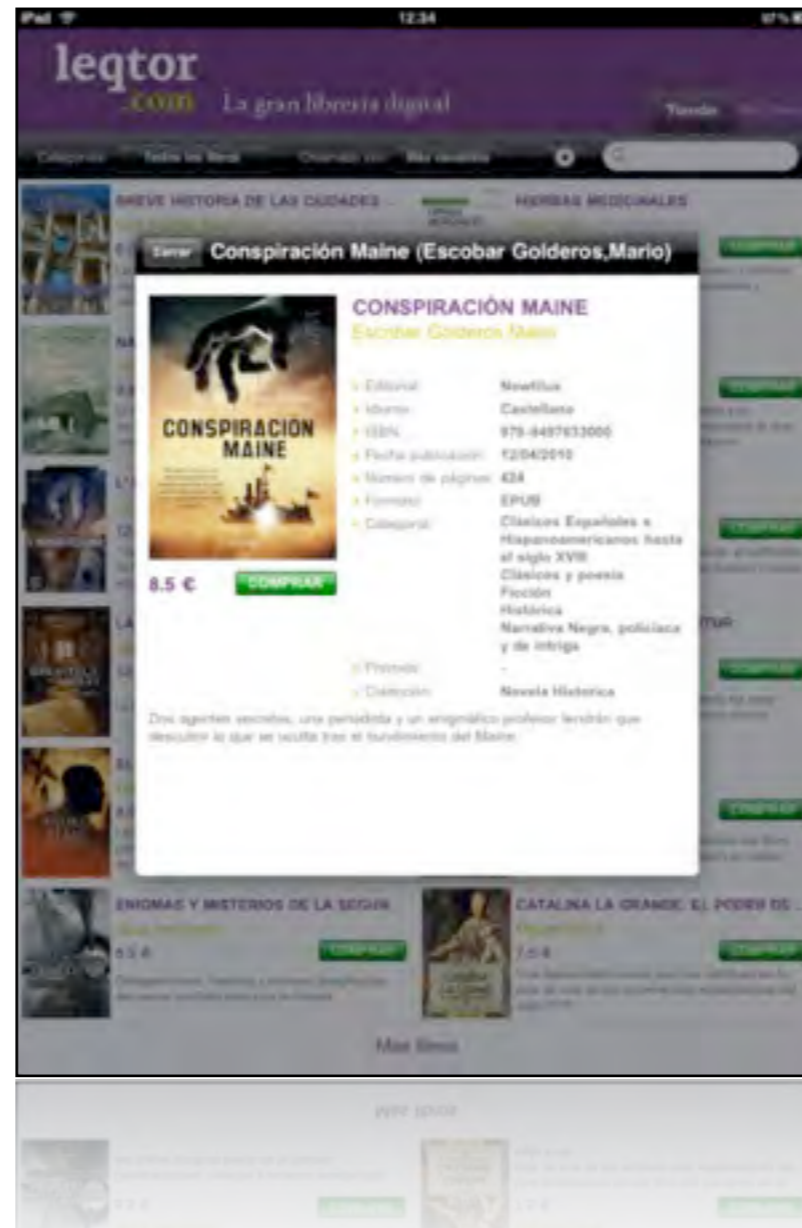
iPad 12:34

leqtor
.com La gran librería digital

Tienda

Categorías Todos los libros Ordenado por: Más vendidos

BREVE HISTORIA DE LAS CIUDADES HIERBAS MEDICINALES

Cerrar Conspiración Maine (Escobar Golderos,Mario)

CONSPIRACIÓN MAINE
Escobar Golderos Mario

CONSPIRACION MAINE

| | |
|---|---|
| Editorial: | Nowtilus |
| Idioma: | Castellano |
| ISBN: | 978-8497633000 |
| Fecha publicación: | 12/04/2010 |
| Número de páginas: | 424 |
| Formato: | EPUB |
| Categoría: | Clásicos Españoles e Hispanoamericanos hasta el siglo XVIII<br>Clásicos y poesía<br>Ficción<br>Histórica<br>Narrativa Negra, policiaca y de intriga |
| Premios: | - |
| Colección: | Novela Histórica |

8.5 € COMPRAR

Dos agentes secretos, una periodista y un enigmático profesor tendrán que descubrir lo que se oculta tras el hundimiento del Maine.

COMPRAR
COMPRAR
COMPRAR
COMPRAR
COMPRAR

ENIGMAS Y MISTERIOS DE LA SEGUN CATALINA LA GRANDE. EL PODER DE ...

COMPRAR COMPRAR

Más libros